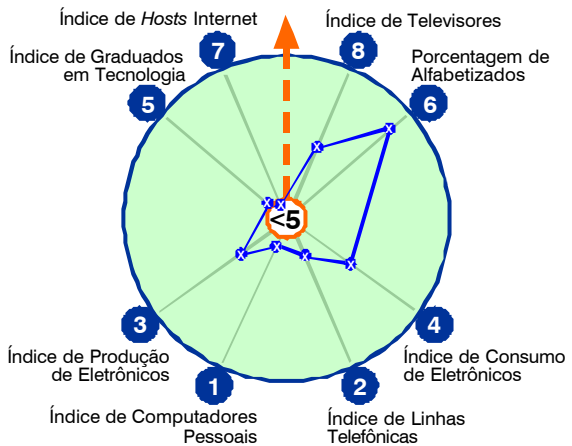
Índice de *Hosts* Internet
7
Índice de Televisores
8
Índice de Graduados em Tecnologia
5
Porcentagem de Alfabetizados
6
<5
3
Índice de Produção de Eletrônicos
4
Índice de Consumo de Eletrônicos
1
Índice de Computadores Pessoais
2
Índice de Linhas Telefônicas